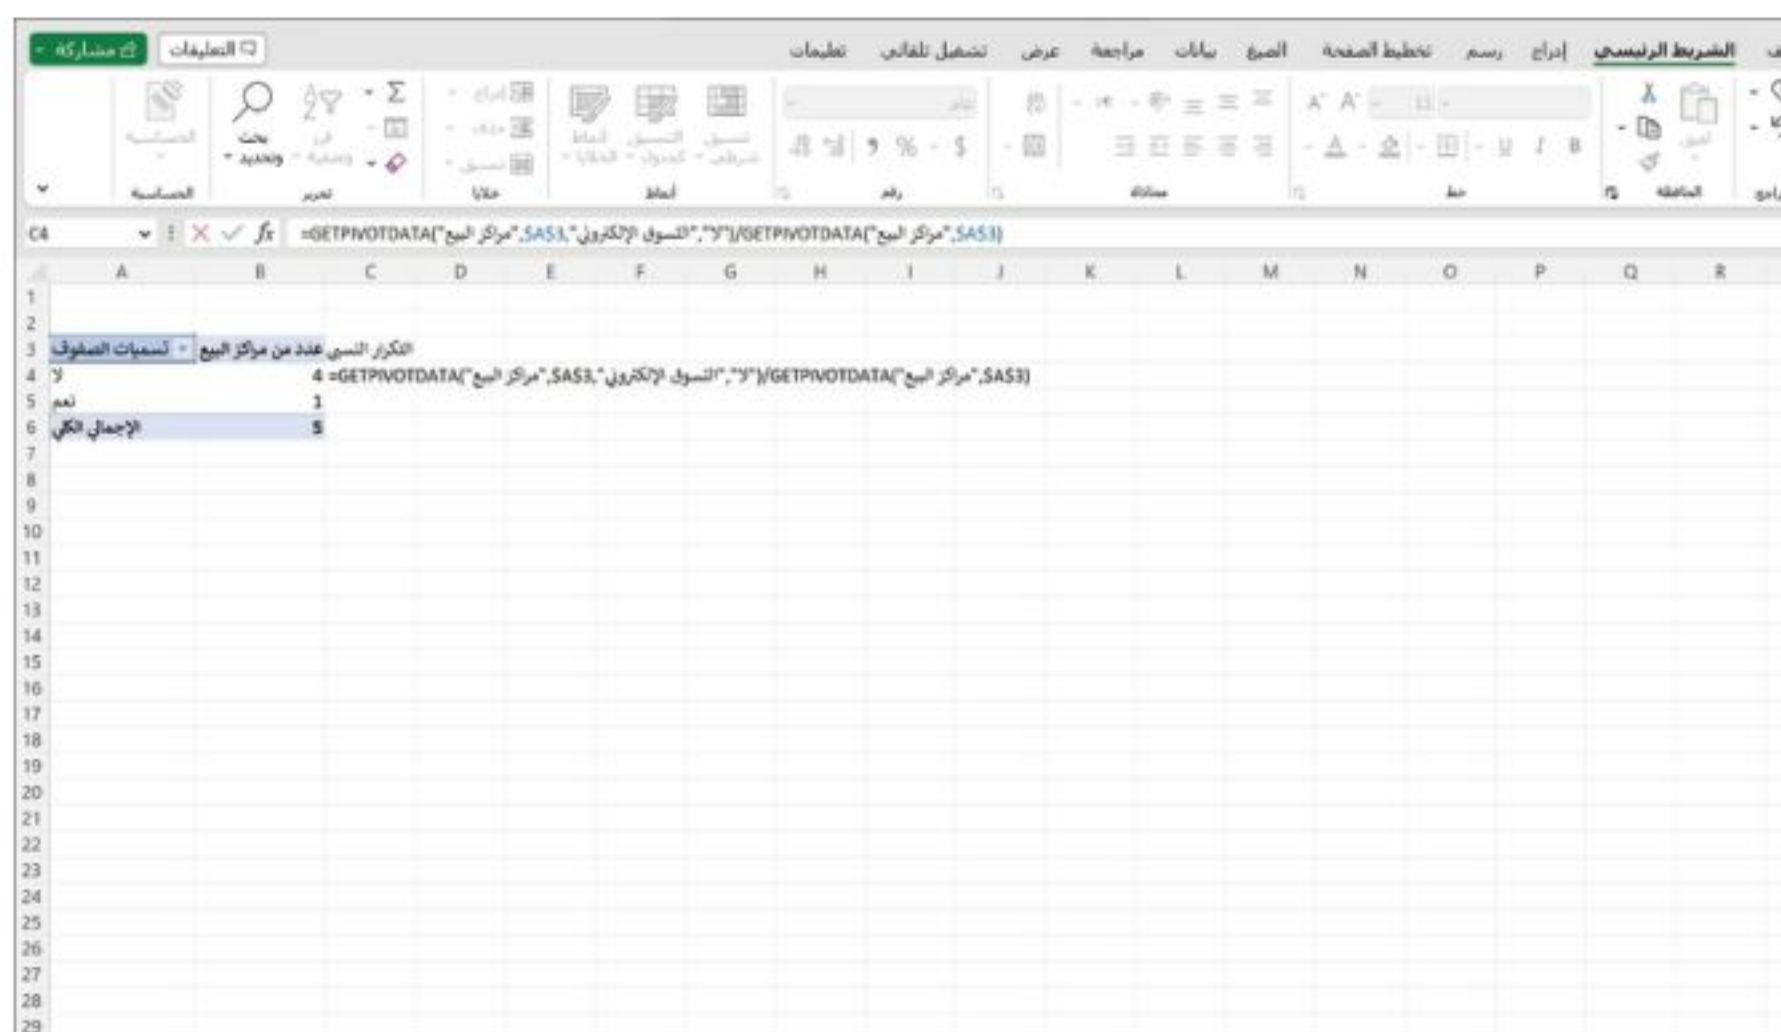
مشاركة التعليقات تعليمات تشغيل تلقائي عرض مراجعة بيانات الصيغ تخطيط الصفحة رسم إدراج الشريط الرئيسي

الحساسية بحث وتحديد تحرير خلايا أنماط رقم محاذاة خط الحافظة

C4 =GETPIVOTDATA("مراكز البيع",$A$3,"التسوق الإلكتروني","لا")/GETPIVOTDATA("مراكز البيع",$A$3)

| | A | B | C |
|---|---|---|---|
| 1 | | | |
| 2 | | | |
| 3 | تسميات الصفوف | عدد من مراكز البيع | التكرار النسبي |
| 4 | لا | 4 | =GETPIVOTDATA("مراكز البيع",$A$3,"التسوق الإلكتروني","لا")/GETPIVOTDATA("مراكز البيع",$A$3) |
| 5 | نعم | 1 | |
| 6 | الإجمالي الكلي | 5 | |

A B C D E F G H I J K L M N O P Q R

1 2 3 4 5 6 7 8 9 10 11 12 13 14 15 16 17 18 19 20 21 22 23 24 25 26 27 28 29